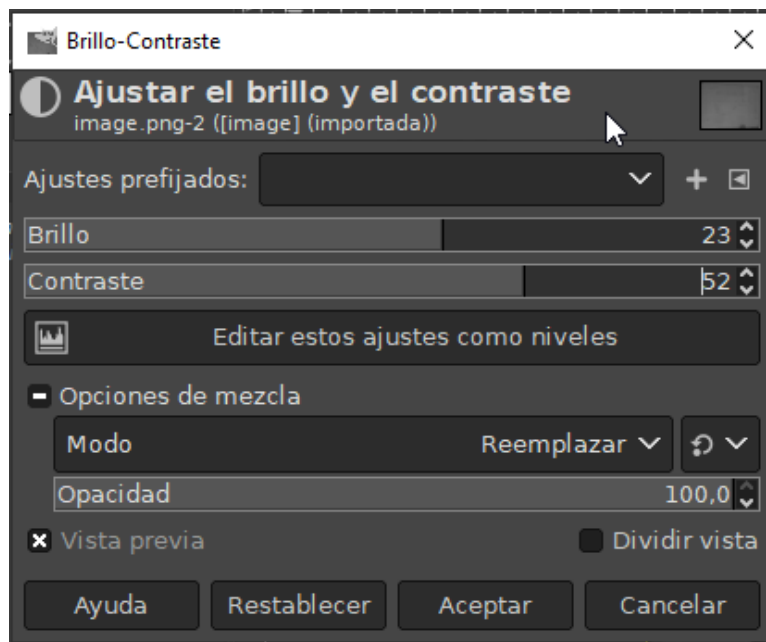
Brillo-Contraste

Ajustar el brillo y el contraste
image.png-2 ([image] (importada))

Ajustes prefijados:

Brillo 23

Contraste 52

Editar estos ajustes como niveles

Opciones de mezcla

Modo Reemplazar

Opacidad 100,0

Vista previa

Dividir vista

Ayuda

Restablecer

Aceptar

Cancelar